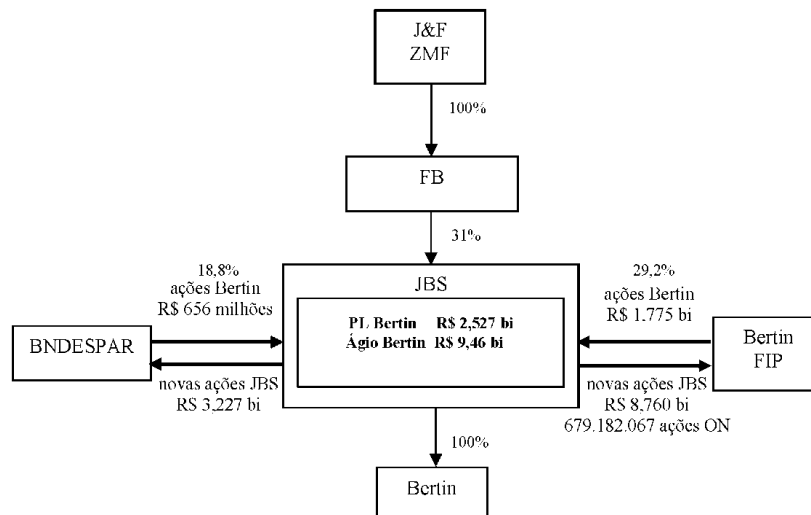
J&F
ZMF

100%

FB

31%

18,8%
ações Bertin
R$ 656 milhões

JBS

PL Bertin R$ 2,527 bi
Ágio Bertin R$ 9,46 bi

29,2%
ações Bertin
R$ 1.775 bi

BNDESPAR

Bertin
FIP

novas ações JBS
RS 3,227 bi

novas ações JBS
RS 8,760 bi
679.182.067 ações ON

100%

Bertin